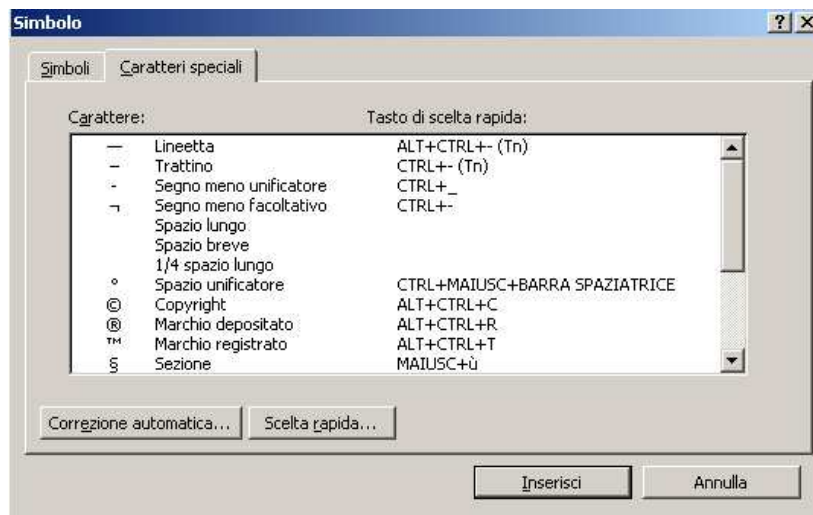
Simbolo

?

X

Simboli | Caratteri speciali

| Carattere: | | Tasto di scelta rapida: |
|---|---|---|
| — | Lineetta | ALT+CTRL+- (Tn) |
| – | Trattino | CTRL+- (Tn) |
| - | Segno meno unificatore | CTRL+_ |
| ¬ | Segno meno facoltativo | CTRL+- |
| | Spazio lungo | |
| | Spazio breve | |
| | 1/4 spazio lungo | |
| ° | Spazio unificatore | CTRL+MAIUSC+BARRA SPAZIATRICE |
| © | Copyright | ALT+CTRL+C |
| ® | Marchio depositato | ALT+CTRL+R |
| ™ | Marchio registrato | ALT+CTRL+T |
| § | Sezione | MAIUSC+ù |

Correzione automatica...

Scelta rapida...

Inserisci

Annulla